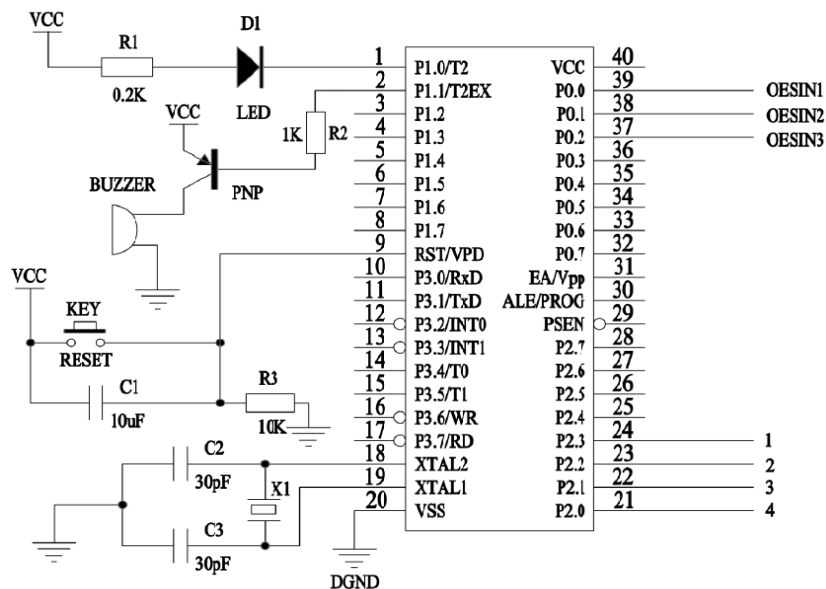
VCC
R1
0.2K
D1
LED
VCC
1K
R2
BUZZER
PNP
VCC
KEY
RESET
C1
10uF
R3
10K
C2
30pF
X1
C3
30pF
DGND

1 P1.0/T2
2 P1.1/T2EX
3 P1.2
4 P1.3
5 P1.4
6 P1.5
7 P1.6
8 P1.7
9 RST/VPD
10 P3.0/RxD
11 P3.1/TxD
12 P3.2/INT0
13 P3.3/INT1
14 P3.4/T0
15 P3.5/T1
16 P3.6/WR
17 P3.7/RD
18 XTAL2
19 XTAL1
20 VSS

40 VCC
39 P0.0
38 P0.1
37 P0.2
36 P0.3
35 P0.4
34 P0.5
33 P0.6
32 P0.7
31 EA/Vpp
30 ALE/PROG
29 PSEN
28 P2.7
27 P2.6
26 P2.5
25 P2.4
24 P2.3
23 P2.2
22 P2.1
21 P2.0

OESIN1
OESIN2
OESIN3
1
2
3
4